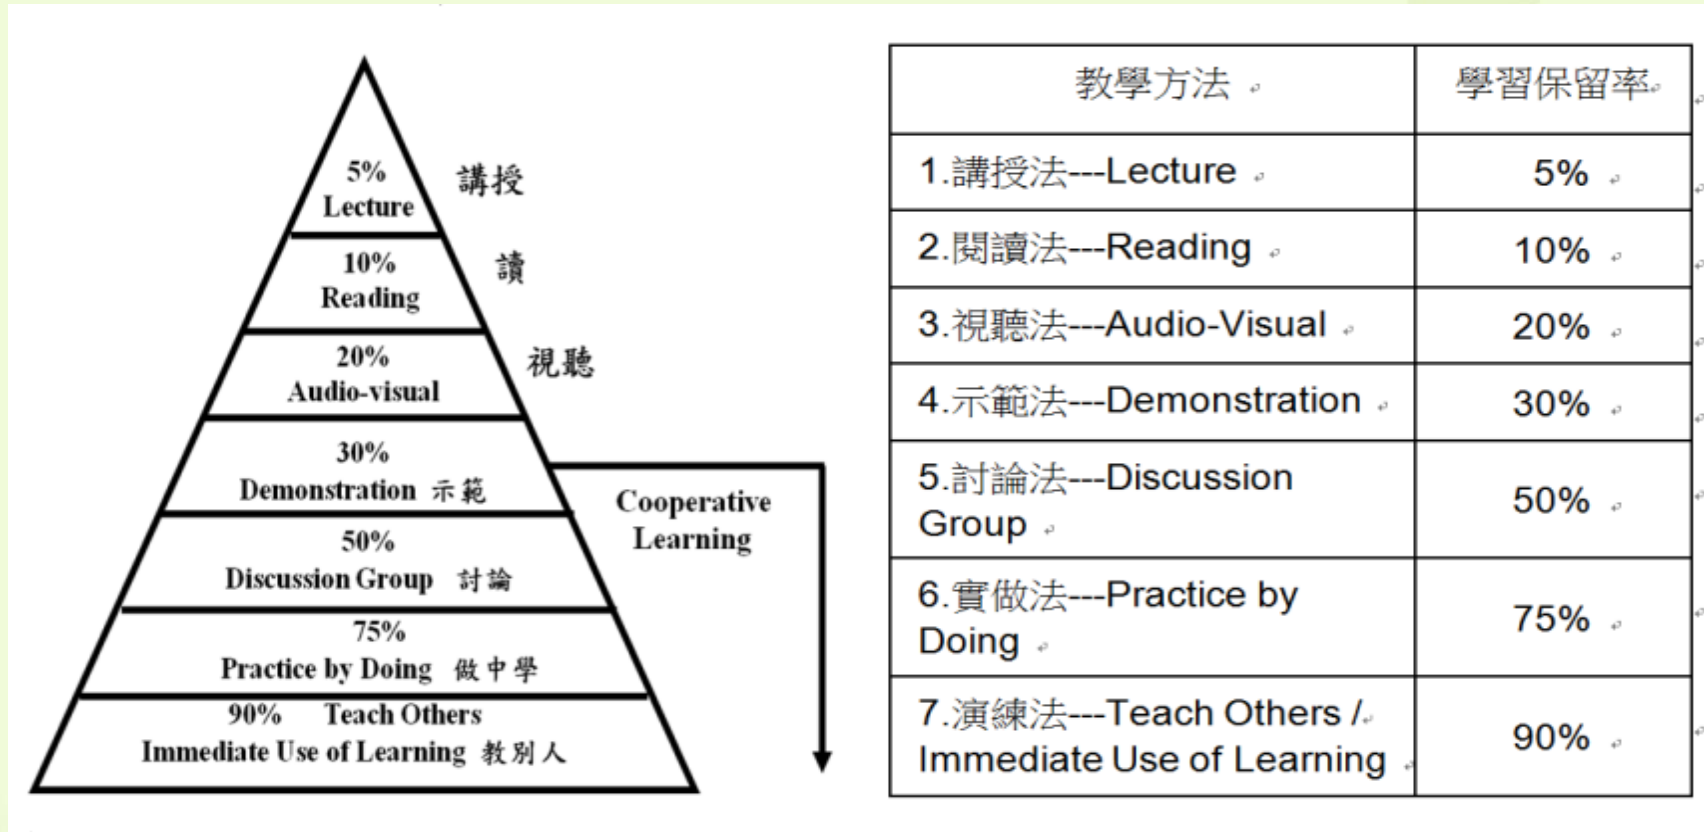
5%
Lecture 講授

10%
Reading 讀

20%
Audio-visual 視聽

30%
Demonstration 示範

50%
Discussion Group 討論

75%
Practice by Doing 做中學

90% Teach Others
Immediate Use of Learning 教別人

Cooperative Learning

| 教學方法 | 學習保留率 |
|---|---|
| 1.講授法---Lecture | 5% |
| 2.閱讀法---Reading | 10% |
| 3.視聽法---Audio-Visual | 20% |
| 4.示範法---Demonstration | 30% |
| 5.討論法---Discussion Group | 50% |
| 6.實做法---Practice by Doing | 75% |
| 7.演練法---Teach Others / Immediate Use of Learning | 90% |